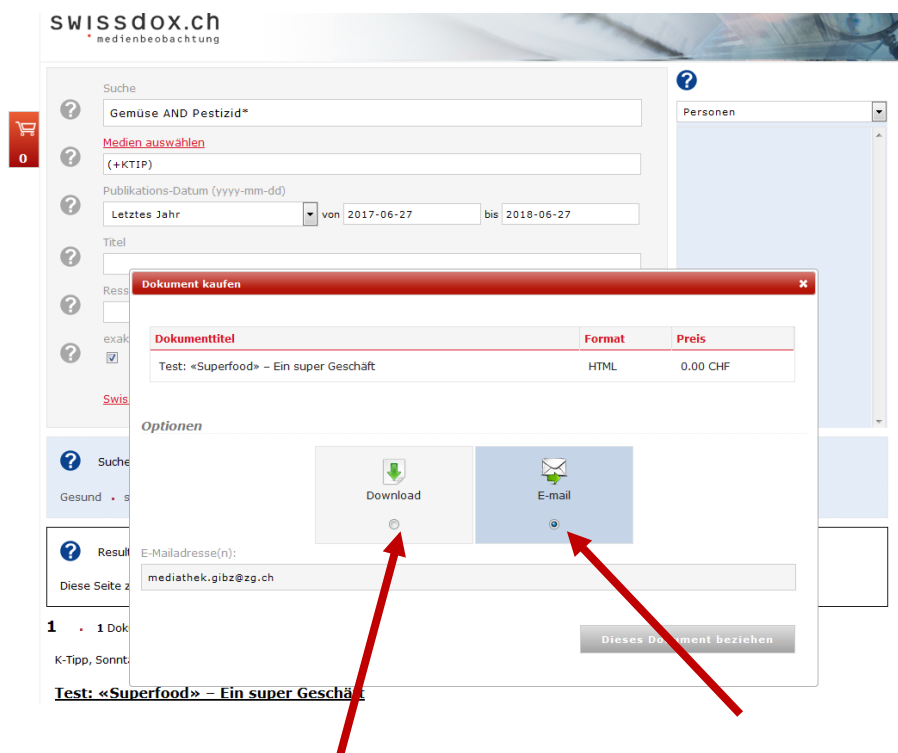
swissdox.ch
medienbeobachtung

0

Suche
Gemüse AND Pestizid*
Medien auswählen
(+KTIP)
Publikations-Datum (yyyy-mm-dd)
Letztes Jahr von 2017-06-27 bis 2018-06-27
Titel
Ress
exak
Swis

Personen

Suche
Gesund

Resul
Diese Seite z

1 . 1 Dok
K-Tipp, Sonnt
Test: «Superfood» – Ein super Geschäft

Dokument kaufen

| Dokumenttitel | Format | Preis |
|---|---|---|
| Test: «Superfood» – Ein super Geschäft | HTML | 0.00 CHF |

Optionen

Download
E-mail

E-Mailadresse(n):
mediathek.gibz@zg.ch

Dieses Dokument beziehen